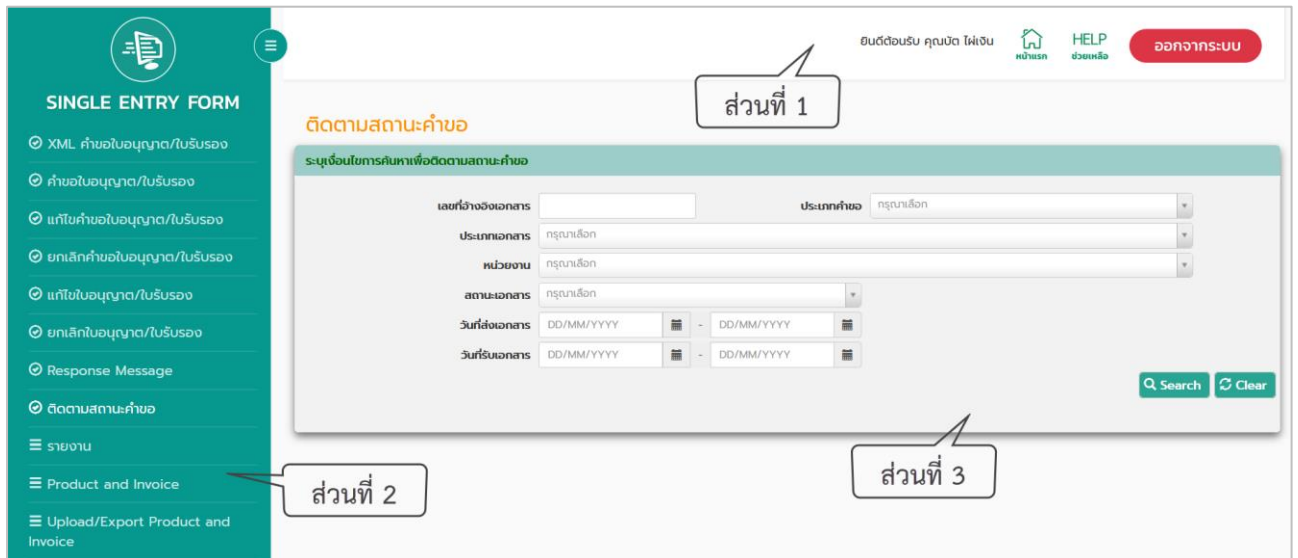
SINGLE ENTRY FORM

XML คำขอใบอนุญาต/ใบรับรอง
คำขอใบอนุญาต/ใบรับรอง
แก้ไขคำขอใบอนุญาต/ใบรับรอง
ยกเลิกคำขอใบอนุญาต/ใบรับรอง
แก้ไขใบอนุญาต/ใบรับรอง
ยกเลิกใบอนุญาต/ใบรับรอง
Response Message
ติดตามสถานะคำขอ
รายงาน
Product and Invoice
Upload/Export Product and Invoice

ยินดีต้อนรับ คุณบัต ไผ่เงิน
หน้าแรก
HELP ช่วยเหลือ
ออกจากระบบ

ส่วนที่ 1

ติดตามสถานะคำขอ

ระบุเงื่อนไขการค้นหาเพื่อติดตามสถานะคำขอ

เลขที่อ้างอิงเอกสาร
ประเภทคำขอ กรุณาเลือก
ประเภทเอกสาร กรุณาเลือก
หน่วยงาน กรุณาเลือก
สถานะเอกสาร กรุณาเลือก
วันที่ส่งเอกสาร DD/MM/YYYY - DD/MM/YYYY
วันที่รับเอกสาร DD/MM/YYYY - DD/MM/YYYY

Search
Clear

ส่วนที่ 2

ส่วนที่ 3